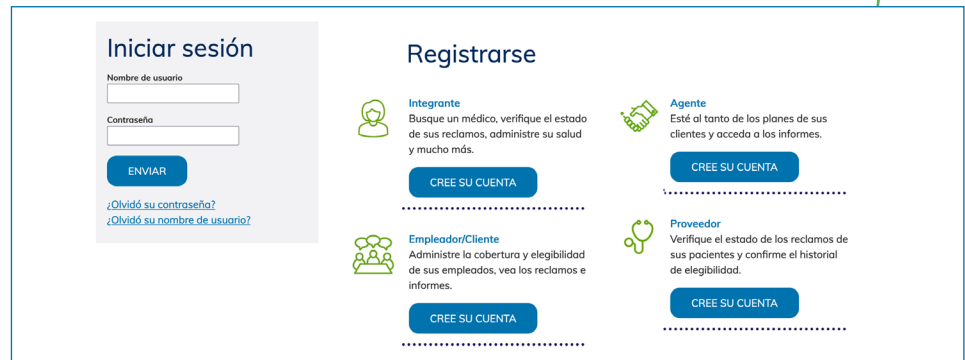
Iniciar sesión

Nombre de usuario

Contraseña

ENVIAR

¿Olvidó su contraseña?
¿Olvidó su nombre de usuario?

Registrarse

Integrante
Busque un médico, verifique el estado de sus reclamos, administre su salud y mucho más.

CREE SU CUENTA

Agente
Esté al tanto de los planes de sus clientes y acceda a los informes.

CREE SU CUENTA

Empleador/Cliente
Administre la cobertura y elegibilidad de sus empleados, vea los reclamos e informes.

CREE SU CUENTA

Proveedor
Verifique el estado de los reclamos de sus pacientes y confirme el historial de elegibilidad.

CREE SU CUENTA